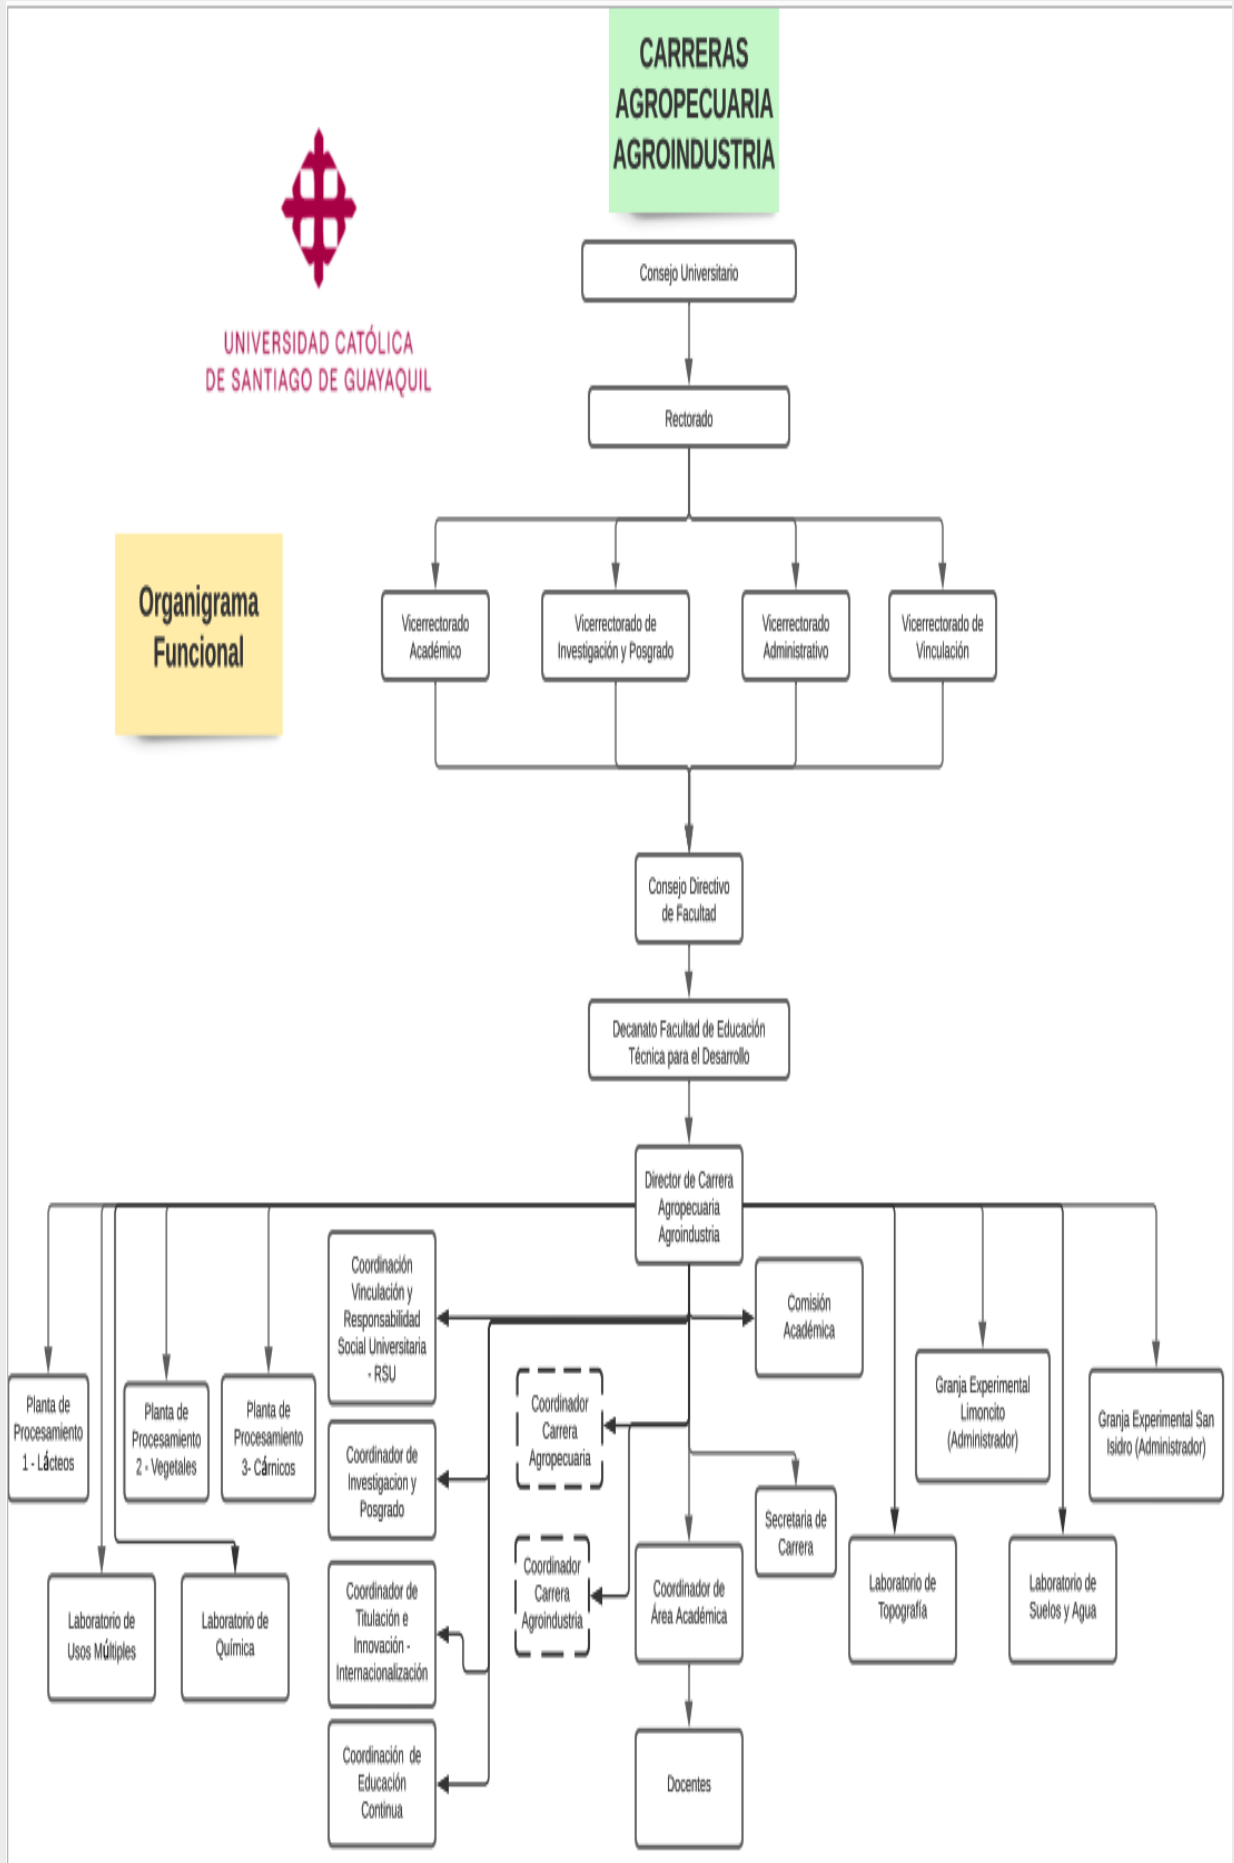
CARRERAS
AGROPECUARIA
AGROINDUSTRIA

UNIVERSIDAD CATÓLICA
DE SANTIAGO DE GUAYAQUIL

Organigrama
Funcional

Consejo Universitario

Rectorado

Vicerrectorado Académico

Vicerrectorado de Investigación y Posgrado

Vicerrectorado Administrativo

Vicerrectorado de Vinculación

Consejo Directivo de Facultad

Decanato Facultad de Educación Técnica para el Desarrollo

Director de Carrera Agropecuaria Agroindustria

Coordinación Vinculación y Responsabilidad Social Universitaria - RSU

Comisión Académica

Planta de Procesamiento 1 - Lácteos

Planta de Procesamiento 2 - Vegetales

Planta de Procesamiento 3- Cárnicos

Coordinador Carrera Agropecuaria

Granja Experimental Limoncito (Administrador)

Granja Experimental San Isidro (Administrador)

Coordinador de Investigacion y Posgrado

Secretaria de Carrera

Laboratorio de Usos Múltiples

Laboratorio de Química

Coordinador de Titulación e Innovación - Internacionalización

Coordinador Carrera Agroindustria

Coordinador de Área Académica

Laboratorio de Topografía

Laboratorio de Suelos y Agua

Coordinación de Educación Continua

Docentes